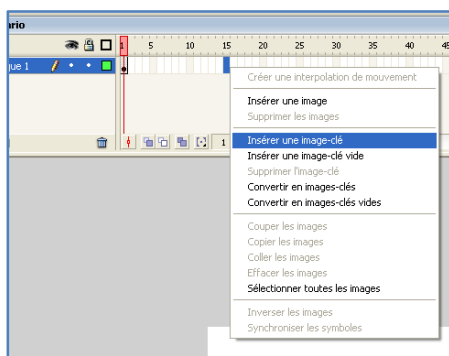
rio

que 1

1 5 10 15 20 25 30 35 40 45

1

Créer une interpolation de mouvement

Insérer une image
Supprimer les images

Insérer une image-clé
Insérer une image-clé vide
Supprimer l'image-clé
Convertir en images-clés
Convertir en images-clés vides

Couper les images
Copier les images
Coller les images
Effacer les images
Sélectionner toutes les images

Inverser les images
Synchroniser les symboles